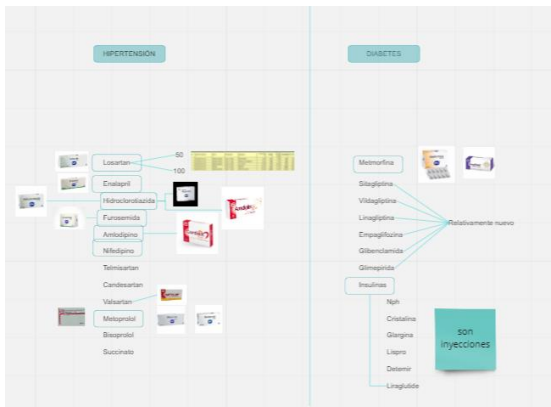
HIPERTENSIÓN

Losartan
50
100
Enalapril
Hidroclorotiazida
Furosemida
Amlodipino
Nifedipino
Telmisartan
Candesartan
Valsartan
Metoprolol
Bisoprolol
Succinato

DIABETES

Metmorfina
Sitagliptina
Vildagliptina
Linagliptina
Empagliflozina
Glibenclamida
Glimepirida
Relativamente nuevo
Insulinas
Nph
Cristalina
Glargina
Lispro
Detemir
Liraglutide

son inyecciones